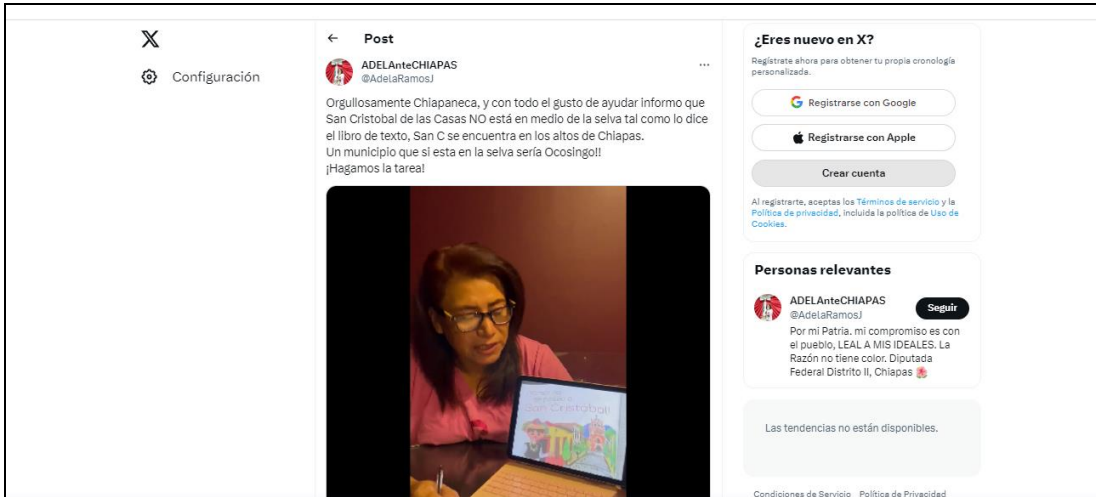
Configuración

Post

ADELAnteCHIAPAS
@AdelaRamosJ

Orgullosamente Chiapaneca, y con todo el gusto de ayudar informo que San Cristobal de las Casas NO está en medio de la selva tal como lo dice el libro de texto, San C se encuentra en los altos de Chiapas.
Un municipio que si esta en la selva sería Ocosingo!!
¡Hagamos la tarea!

San Cristobal

¿Eres nuevo en X?

Regístrate ahora para obtener tu propia cronología personalizada.

Registrarse con Google

Registrarse con Apple

Crear cuenta

Al registrarte, aceptas los Términos de servicio y la Política de privacidad, incluida la política de Uso de Cookies.

Personas relevantes

ADELAnteCHIAPAS
@AdelaRamosJ
Seguir

Por mi Patria. mi compromiso es con el pueblo, LEAL A MIS IDEALES. La Razón no tiene color. Diputada Federal Distrito II, Chiapas

Las tendencias no están disponibles.

Condiciones de Servicio Política de Privacidad